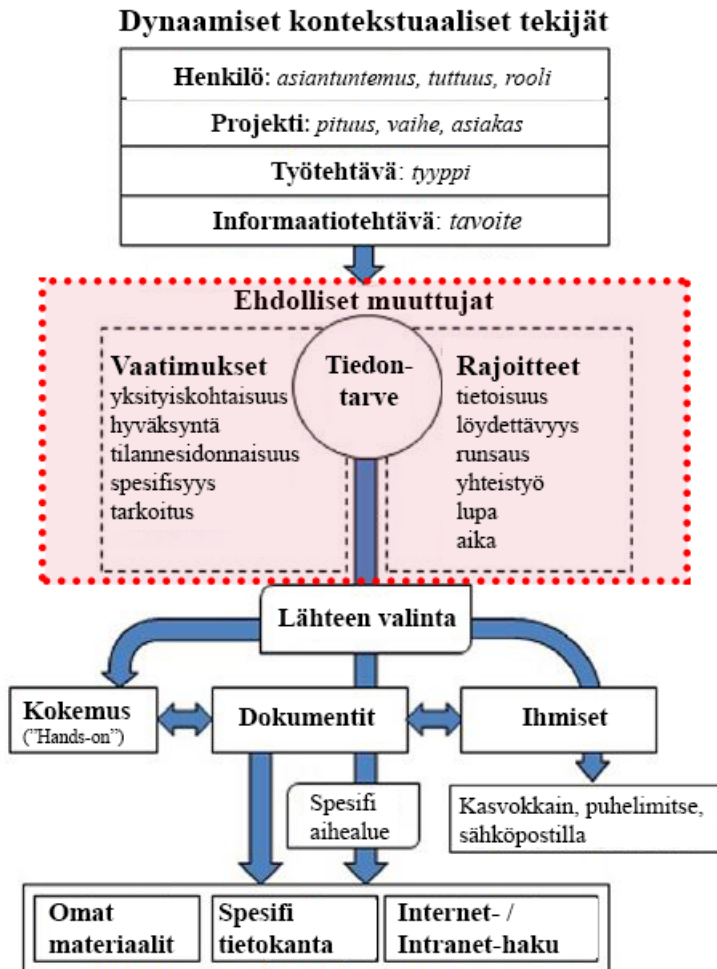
Dynaamiset kontekstuaaliset tekijät

Henkilö: *asiantuntemus, tuttuus, rooli*

Projekti: *pituus, vaihe, asiakas*

Työtehtävä: *tyyppi*

Informaatiotehtävä: *tavoite*

Ehdolliset muuttujat

Vaatimukset
yksityiskohtaisuus
hyväksyntä
tilannesidonnaisuus
spesifisyys
tarkoitus

Tiedontarve

Rajoitteet
tietoisuus
löydettävyys
runsaus
yhteistyö
lupa
aika

Lähteen valinta

Kokemus
("Hands-on")

Dokumentit

Ihmiset

Spesifi aihealue

Kasvokkain, puhelimitse, sähköpostilla

Omat materiaalit

Spesifi tietokanta

Internet- / Intranet-haku